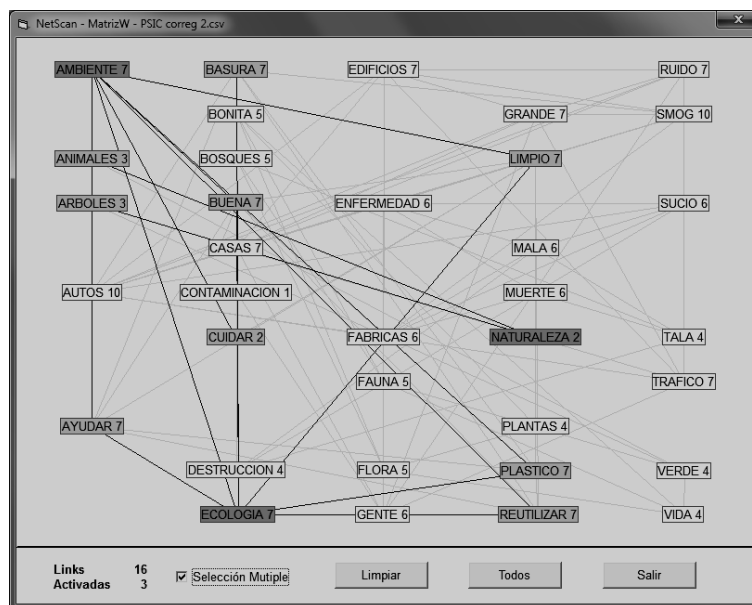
NetScan - MatrizW - PSIC correg 2.csv

AMBIENTE 7
BASURA 7
EDIFICIOS 7
RUIDO 7
BONITA 5
GRANDE 7
SMOG 10
ANIMALES 3
BOSQUES 5
LIMPIO 7
ARBOLES 3
BUENA 7
ENFERMEDAD 6
SUCIO 6
CASAS 7
MALA 6
AUTOS 10
CONTAMINACION 1
MUERTE 6
CUIDAR 2
FABRICAS 6
NATURALEZA 2
TALA 4
FAUNA 5
TRAFICO 7
AYUDAR 7
PLANTAS 4
DESTRUCCION 4
FLORA 5
PLASTICO 7
VERDE 4
ECOLOGIA 7
GENTE 6
REUTILIZAR 7
VIDA 4

Links 16
Activadas 3
Selección Mutiple
Limpiar
Todos
Salir